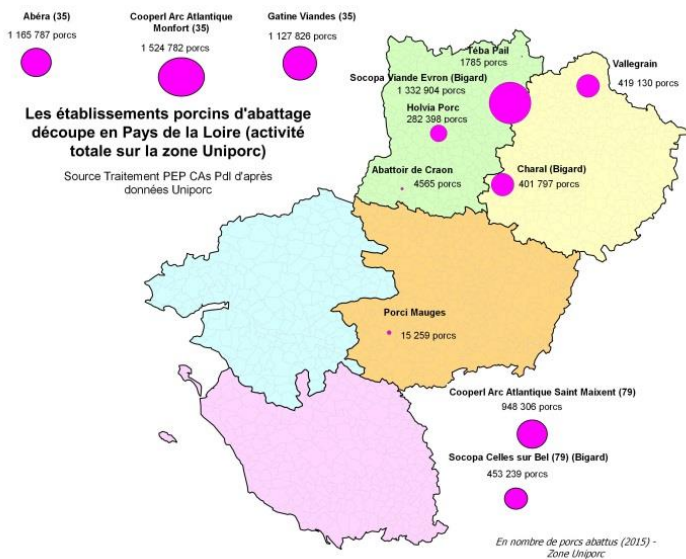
Abéra (35)
1 165 787 porcs

Cooperl Arc Atlantique Monfort (35)
1 524 782 porcs

Gatine Viandes (35)
1 127 826 porcs

Les établissements porcins d'abattage découpe en Pays de la Loire (activité totale sur la zone Uniporc)

Source Traitement PEP CAs Pdl d'après données Uniporc

Téba Pail
1785 porcs

Socopa Viande Evron (Bigard)
1 332 904 porcs

Holvia Porc
282 398 porcs

Vallegrain
419 130 porcs

Abattoir de Craon
4565 porcs

Charal (Bigard)
401 797 porcs

Porci Mauges
15 259 porcs

Cooperl Arc Atlantique Saint Maixent (79)
948 306 porcs

Socopa Celles sur Bel (79) (Bigard)
453 239 porcs

En nombre de porcs abattus (2015) - Zone Uniporc